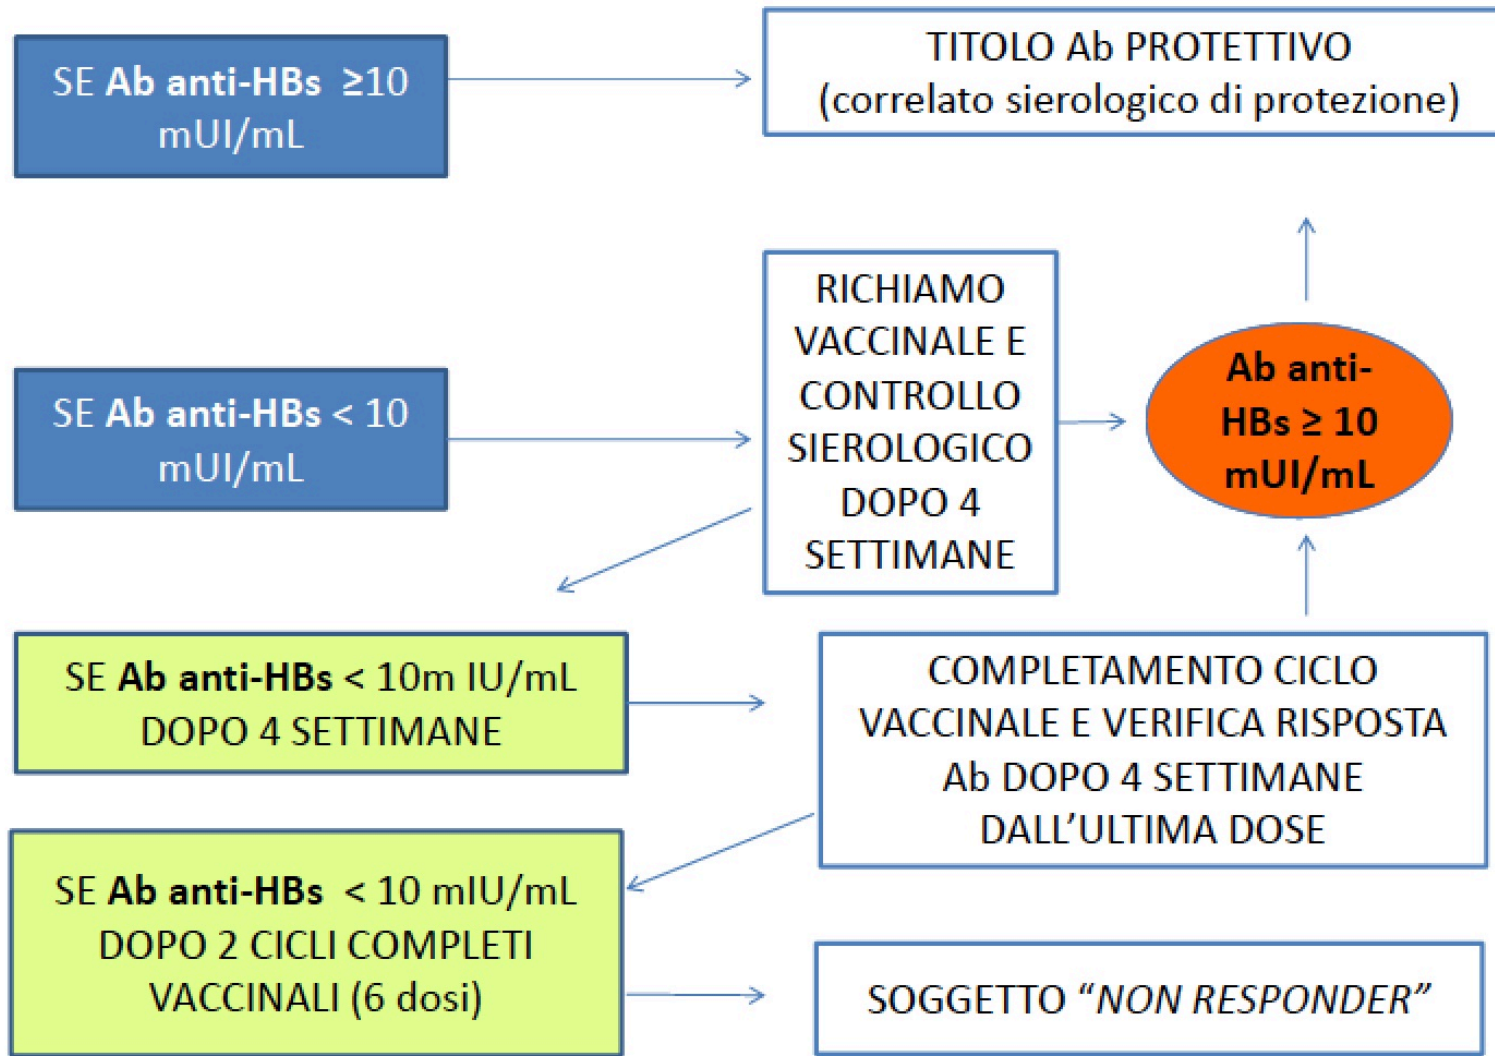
SE **Ab anti-HBs** ≥10 mUI/mL

TITOLO Ab PROTETTIVO (correlato sierologico di protezione)

RICHIAMO VACCINALE E CONTROLLO SIEROLOGICO DOPO 4 SETTIMANE

SE **Ab anti-HBs** < 10 mUI/mL

**Ab anti-HBs ≥ 10 mUI/mL**

SE **Ab anti-HBs** < 10m IU/mL DOPO 4 SETTIMANE

COMPLETAMENTO CICLO VACCINALE E VERIFICA RISPOSTA Ab DOPO 4 SETTIMANE DALL'ULTIMA DOSE

SE **Ab anti-HBs** < 10 mIU/mL DOPO 2 CICLI COMPLETI VACCINALI (6 dosi)

SOGGETTO "*NON RESPONDER*"